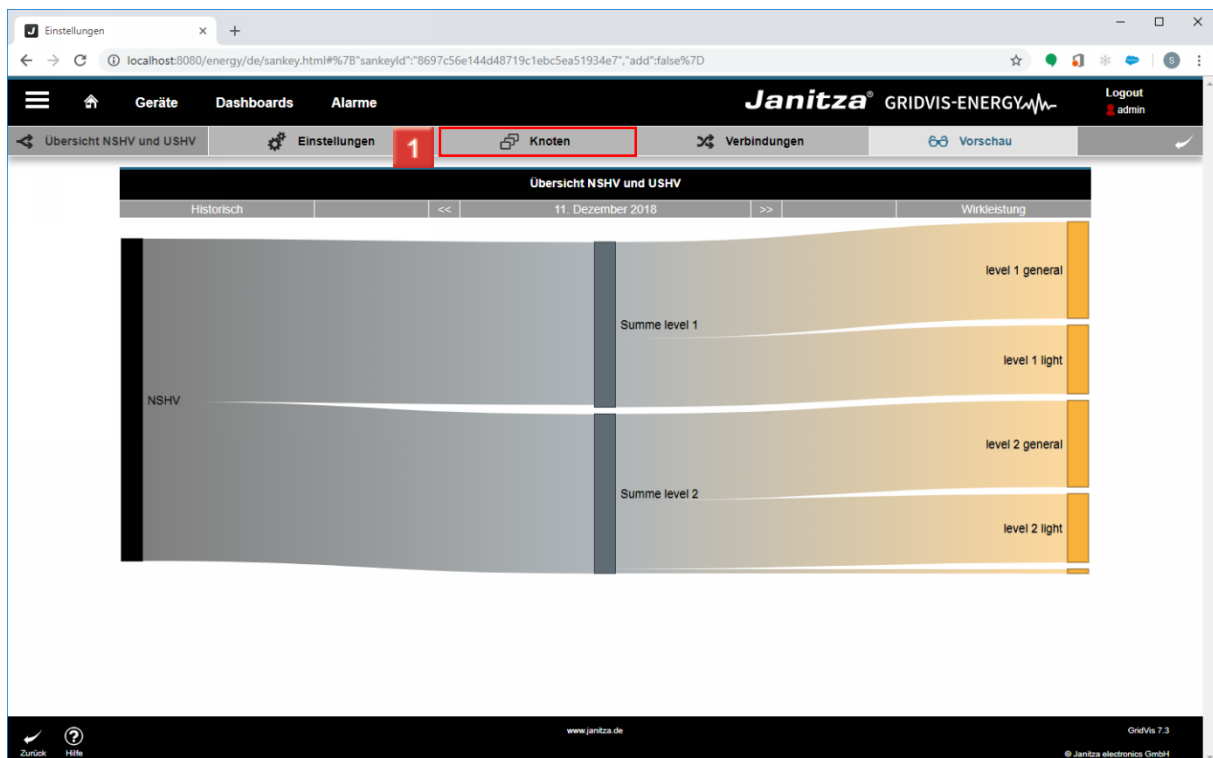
Einstellungen × +

localhost:8080/energy/de/sankey.html#%7B"sankeyId":"8697c56e144d48719c1ebc5ea51934e7","add":false%7D

Geräte Dashboards Alarme

Janitza® GRIDVIS-ENERGY

Logout
admin

Übersicht NSHV und USHV Einstellungen 1 Knoten Verbindungen Vorschau

Übersicht NSHV und USHV

| Historisch | | << | 11. Dezember 2018 | >> | | Wirkleistung |
|---|---|---|---|---|---|---|

NSHV

Summe level 1

Summe level 2

level 1 general

level 1 light

level 2 general

level 2 light

Zurück Hilfe

www.janitza.de

GridVis 7.3

© Janitza electronics GmbH